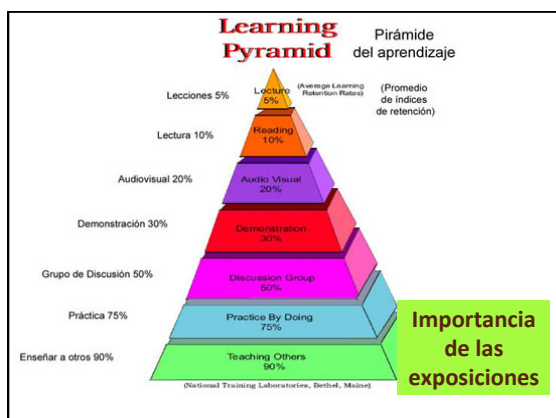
Learning Pyramid

Pirámide del aprendizaje

(Average Learning Retention Rates)

(Promedio de índices de retención)

Lecciones 5%

Lecture 5%

Lectura 10%

Reading 10%

Audiovisual 20%

Audio Visual 20%

Demonstración 30%

Demonstration 30%

Grupo de Discusión 50%

Discussion Group 50%

Práctica 75%

Practice By Doing 75%

Enseñar a otros 90%

Teaching Others 90%

(National Training Laboratories, Bethel, Maine)

Importancia de las exposiciones